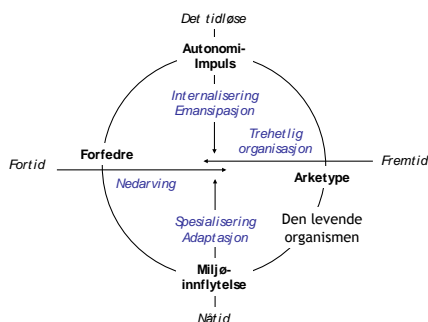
Det tidløse

Autonomi-Impuls

Internalisering
Emansipasjon

Trehetlig organisasjon

Fortid

Forfedre

Fremtid

Nedarving

Arketype

Spesialisering
Adaptasjon

Den levende organismen

Miljø-innflytelse

Nåtid